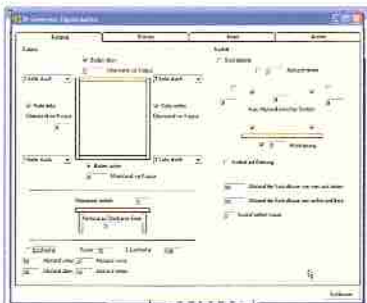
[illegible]

| Rahmen | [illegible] | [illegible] | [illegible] |
|---|---|---|---|

Rahmen

Rahmen oben
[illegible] Abstand zur Fläche

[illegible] ▼
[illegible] ▼

Rahmen links
Abstand zur Fläche

Rahmen rechts
Abstand zur Fläche

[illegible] ▼
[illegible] ▼

Rahmen unten
Abstand zur Fläche

Abstand zwischen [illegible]

Schatten

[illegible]

Abstand zwischen Zeilen

Wellenlinie

Schatten

Abstand der Schattierung

Abstand der Schattierung

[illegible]

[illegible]
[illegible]
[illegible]

Schließen